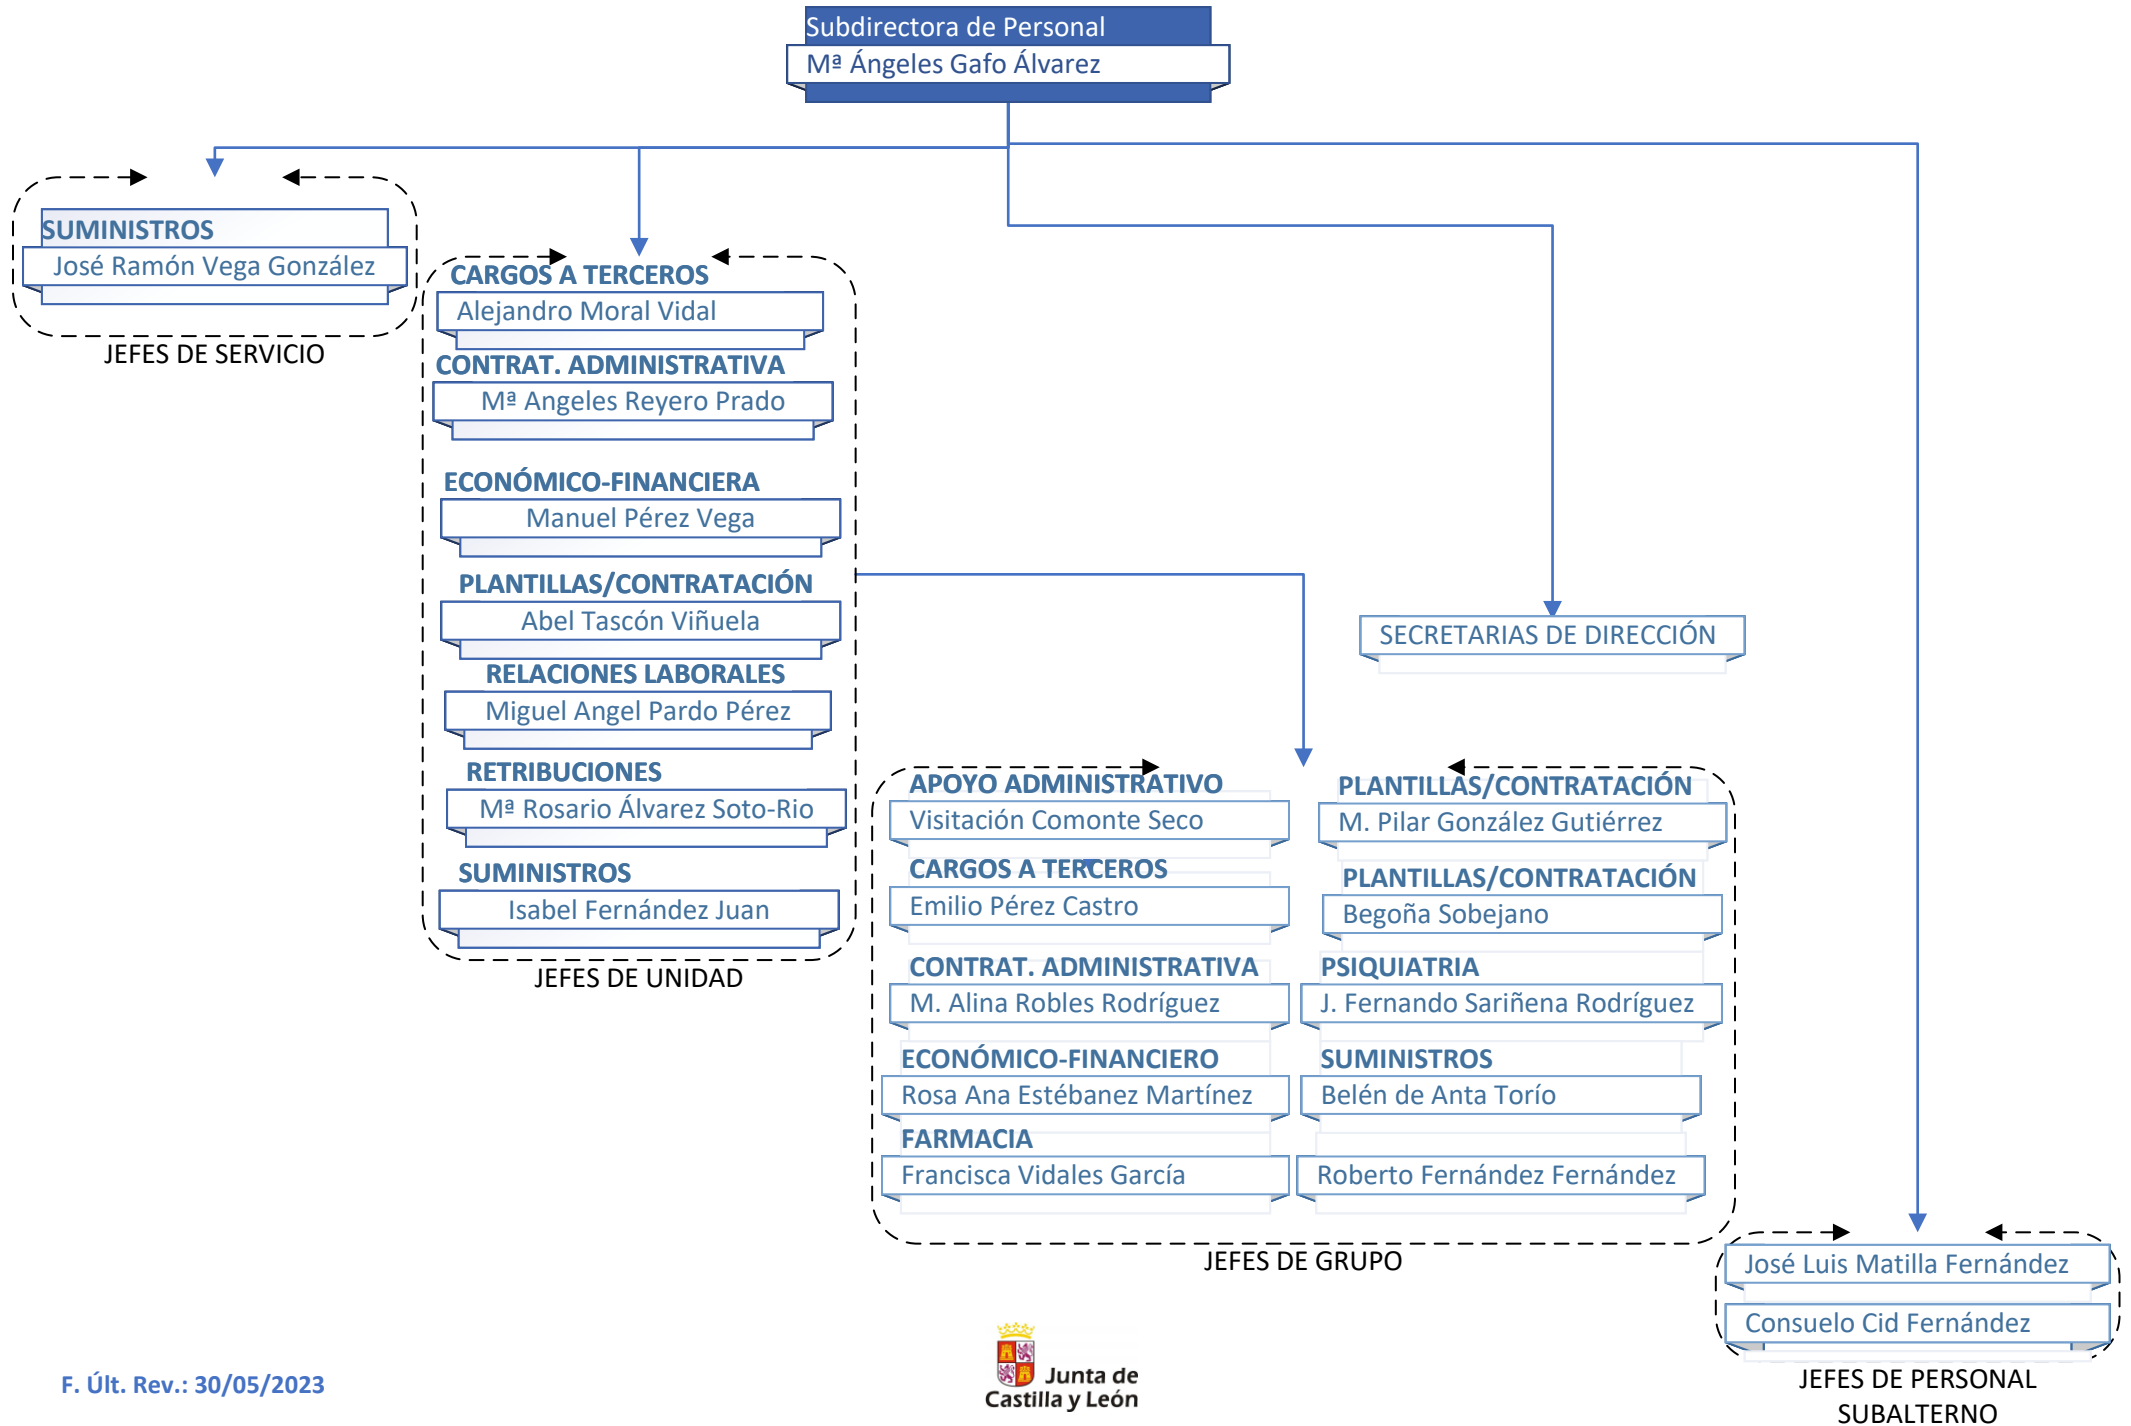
Subdirectora de Personal
Mª Ángeles Gafo Álvarez

SUMINISTROS
José Ramón Vega González
JEFES DE SERVICIO

CARGOS A TERCEROS
Alejandro Moral Vidal
CONTRAT. ADMINISTRATIVA
Mª Angeles Reyero Prado
ECONÓMICO-FINANCIERA
Manuel Pérez Vega
PLANTILLAS/CONTRATACIÓN
Abel Tascón Viñuela
RELACIONES LABORALES
Miguel Angel Pardo Pérez
RETRIBUCIONES
Mª Rosario Álvarez Soto-Rio
SUMINISTROS
Isabel Fernández Juan
JEFES DE UNIDAD

SECRETARIAS DE DIRECCIÓN

APOYO ADMINISTRATIVO
Visitación Comonte Seco
CARGOS A TERCEROS
Emilio Pérez Castro
CONTRAT. ADMINISTRATIVA
M. Alina Robles Rodríguez
ECONÓMICO-FINANCIERO
Rosa Ana Estébanez Martínez
FARMACIA
Francisca Vidales García
PLANTILLAS/CONTRATACIÓN
M. Pilar González Gutiérrez
PLANTILLAS/CONTRATACIÓN
Begoña Sobejano
PSIQUIATRIA
J. Fernando Sariñena Rodríguez
SUMINISTROS
Belén de Anta Torío
Roberto Fernández Fernández
JEFES DE GRUPO

José Luis Matilla Fernández
Consuelo Cid Fernández
JEFES DE PERSONAL SUBALTERNO

F. Últ. Rev.: 30/05/2023

Junta de Castilla y León